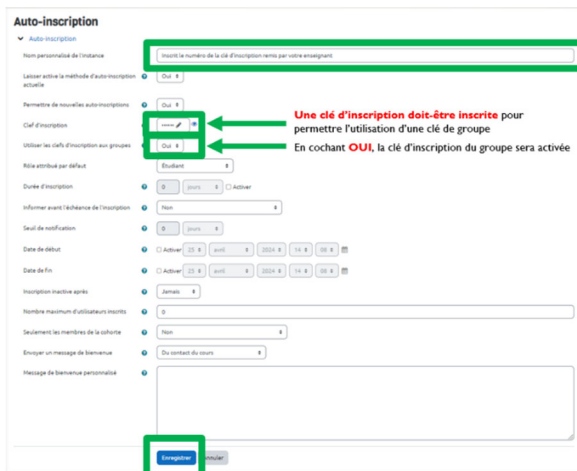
Auto-inscription

Auto-inscription

Nom personnalisé de l'instance | Inscrit le numéro de la clé d'inscription remis par votre enseignant

Laisser active la méthode d'auto-inscription actuelle | Oui

Permettre de nouvelles auto-inscriptions | Oui

Clef d'inscription | ••••••

Une clé d'inscription doit-être inscrite pour permettre l'utilisation d'une clé de groupe

Utiliser les clefs d'inscription aux groupes | Oui

En cochant OUI, la clé d'inscription du groupe sera activée

Rôle attribué par défaut | Étudiant

Durée d'inscription | 0 | jours | Activer

Informer avant l'échéance de l'inscription | Non

Seuil de notification | 0 | jours

Date de début | Activer | 25 | avril | 2024 | 14 | 08

Date de fin | Activer | 25 | avril | 2024 | 14 | 08

Inscription inactive après | Jamais

Nombre maximum d'utilisateurs inscrits | 0

Seulement les membres de la cohorte | Non

Envoyer un message de bienvenue | Du contact du cours

Message de bienvenue personnalisé

Enregistrer | Annuler